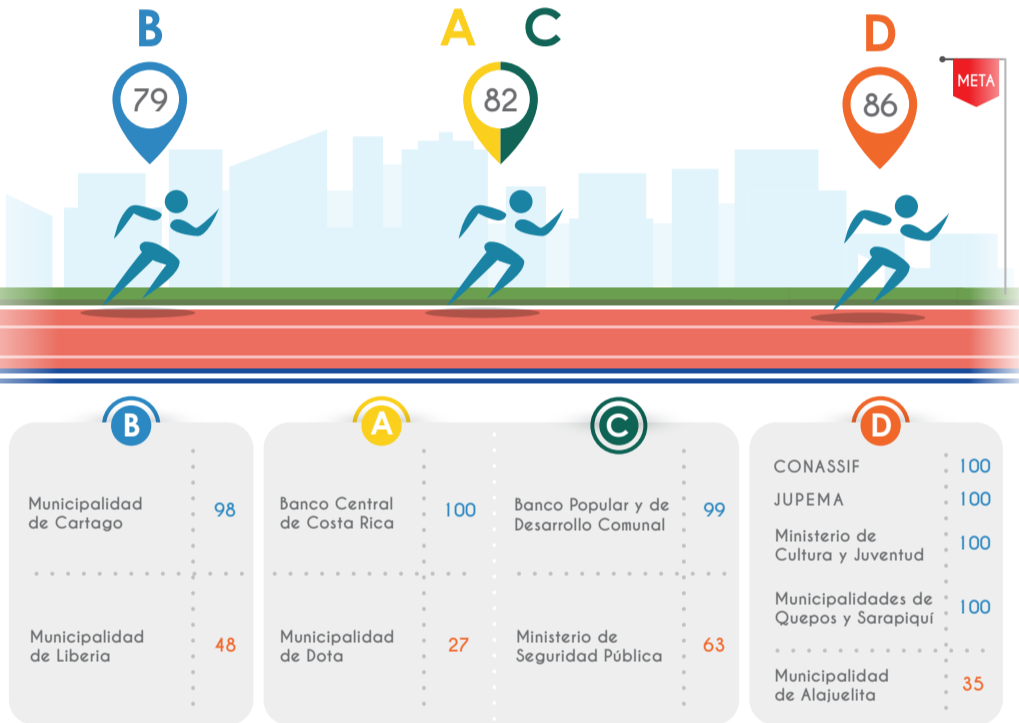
B

79

A C

82

D

86

META

B

| Municipalidad de Cartago | 98 |
|---|---|
| Municipalidad de Liberia | 48 |

A

| Banco Central de Costa Rica | 100 |
|---|---|
| Municipalidad de Dota | 27 |

C

| Banco Popular y de Desarrollo Comunal | 99 |
|---|---|
| Ministerio de Seguridad Pública | 63 |

D

| CONASSIF | 100 |
|---|---|
| JUPEMA | 100 |
| Ministerio de Cultura y Juventud | 100 |
| Municipalidades de Quepos y Sarapiquí | 100 |
| Municipalidad de Alajuelita | 35 |